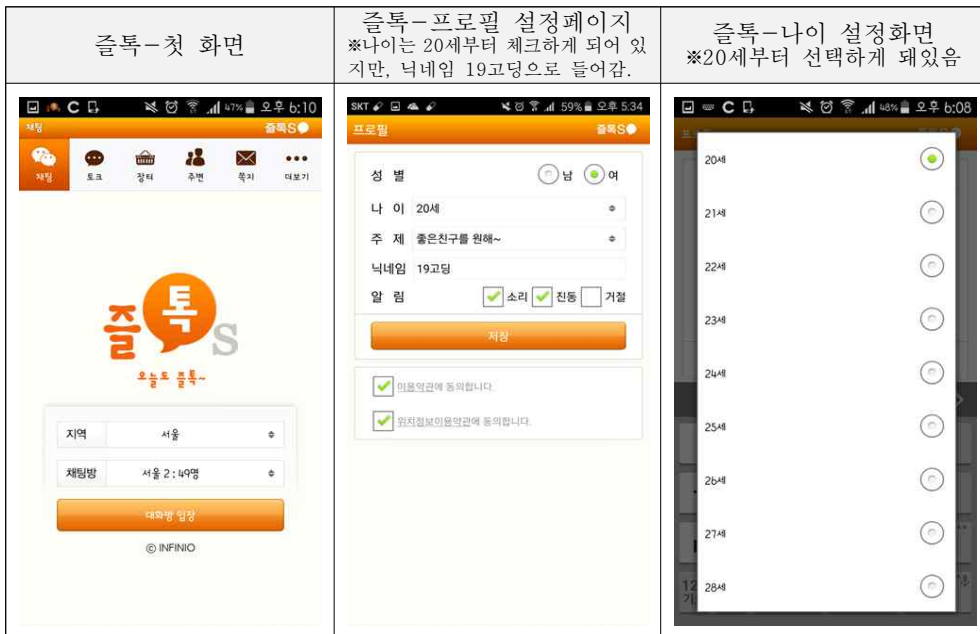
| 즐톡-첫 화면 | 즐톡-프로필 설정페이지 ※나이는 20세부터 체크하게 되어 있지만, 닉네임 19고딩으로 들어감. | 즐톡-나이 설정화면 ※20세부터 선택하게 돼있음 |
|---|---|---|
| 47% 오후 6:10 채팅 즐톡S 채팅 토크 장터 주변 쪽지 더보기 즐톡 S 오늘도 즐톡~ 지역 서울 채팅방 서울 2 : 49명 대화방 입장 © INFINIO | SKT 59% 오후 5:34 프로필 즐톡S 성 별 남 여 나 이 20세 주 제 좋은친구를 원해~ 닉네임 19고딩 알 림 소리 진동 거절 저장 이용약관에 동의합니다. 위치정보이용약관에 동의합니다. | 48% 오후 6:08 20세 21세 22세 23세 24세 25세 26세 27세 28세 |